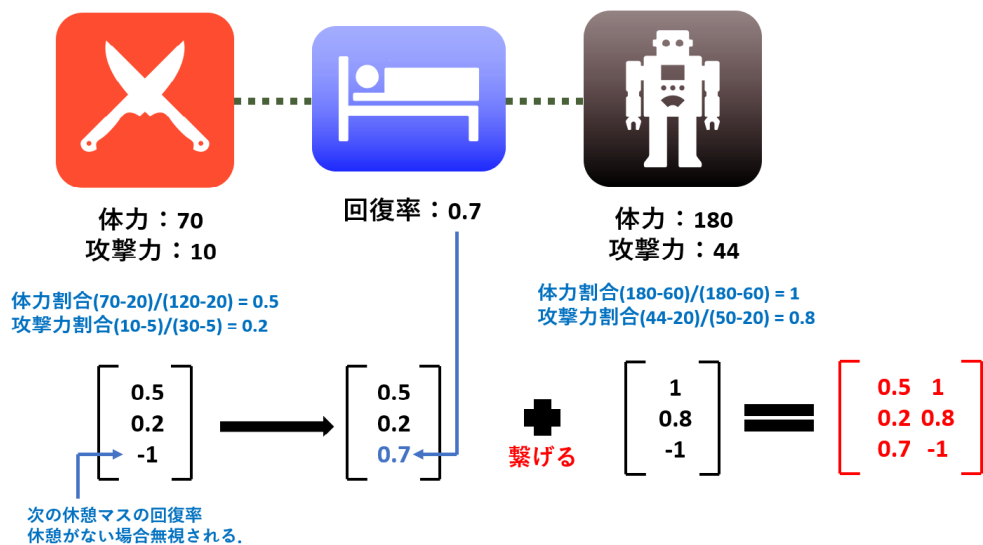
体力：70
攻撃力：10

回復率：0.7

体力：180
攻撃力：44

体力割合(70-20)/(120-20) = 0.5
攻撃力割合(10-5)/(30-5) = 0.2

体力割合(180-60)/(180-60) = 1
攻撃力割合(44-20)/(50-20) = 0.8

$\begin{bmatrix} 0.5 \\ 0.2 \\ -1 \end{bmatrix}$ → $\begin{bmatrix} 0.5 \\ 0.2 \\ 0.7 \end{bmatrix}$ + $\begin{bmatrix} 1 \\ 0.8 \\ -1 \end{bmatrix}$ = $\begin{bmatrix} 0.5 & 1 \\ 0.2 & 0.8 \\ 0.7 & -1 \end{bmatrix}$

繋げる

次の休憩マスの回復率
休憩がない場合無視される.